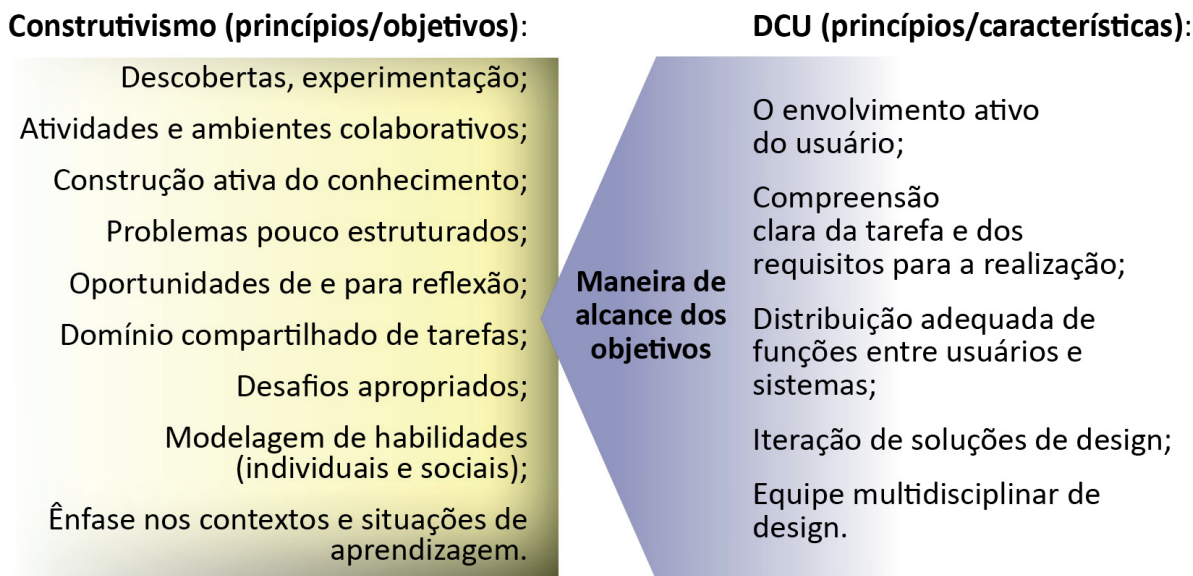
Construtivismo (princípios/objetivos):

Descobertas, experimentação;

Atividades e ambientes colaborativos;

Construção ativa do conhecimento;

Problemas pouco estruturados;

Oportunidades de e para reflexão;

Domínio compartilhado de tarefas;

Desafios apropriados;

Modelagem de habilidades (individuais e sociais);

Ênfase nos contextos e situações de aprendizagem.

Maneira de alcance dos objetivos

DCU (princípios/características):

O envolvimento ativo do usuário;

Compreensão clara da tarefa e dos requisitos para a realização;

Distribuição adequada de funções entre usuários e sistemas;

Iteração de soluções de design;

Equipe multidisciplinar de design.